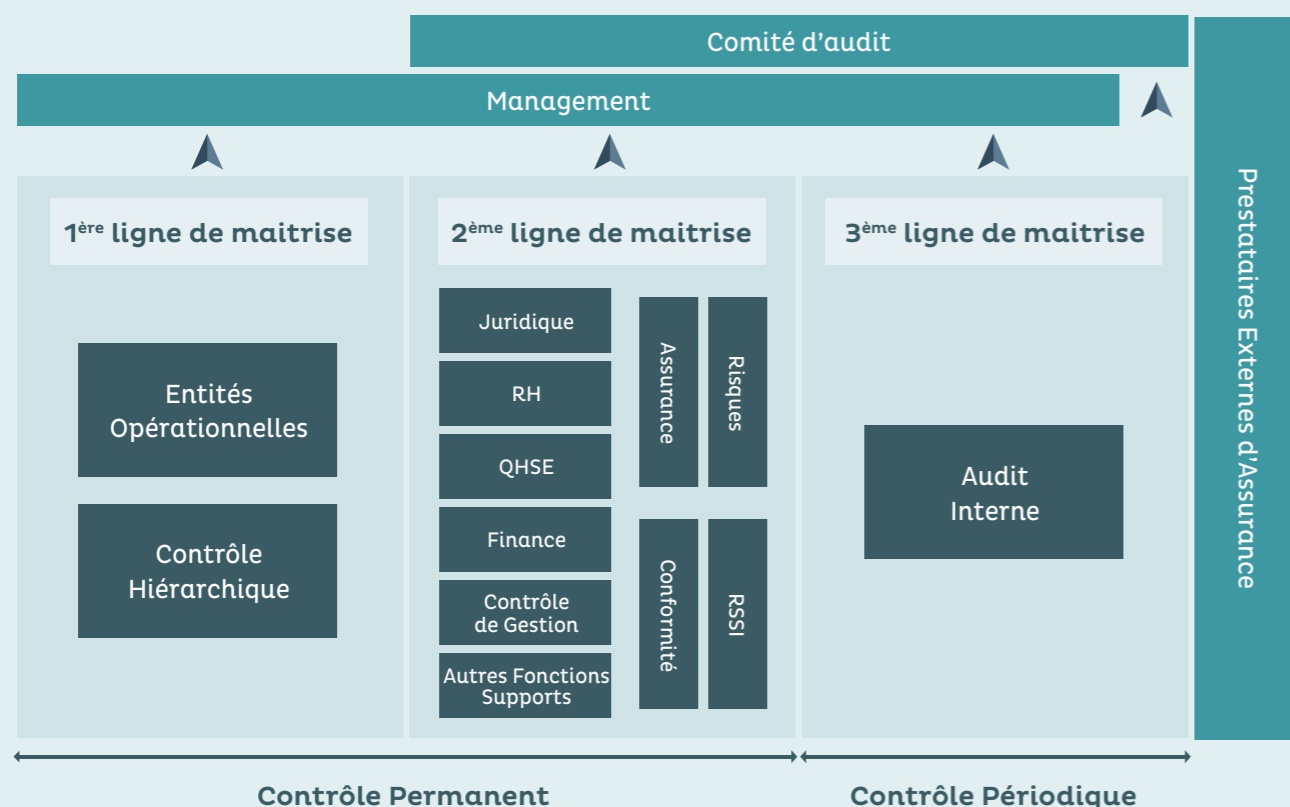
Comité d'audit

Management

Prestataires Externes d'Assurance

$1^{ère}$ ligne de maitrise

Entités Opérationnelles

Contrôle Hiérarchique

$2^{ème}$ ligne de maitrise

Juridique

RH

QHSE

Finance

Contrôle de Gestion

Autres Fonctions Supports

Assurance

Risques

Conformité

RSSI

$3^{ème}$ ligne de maitrise

Audit Interne

Contrôle Permanent

Contrôle Périodique